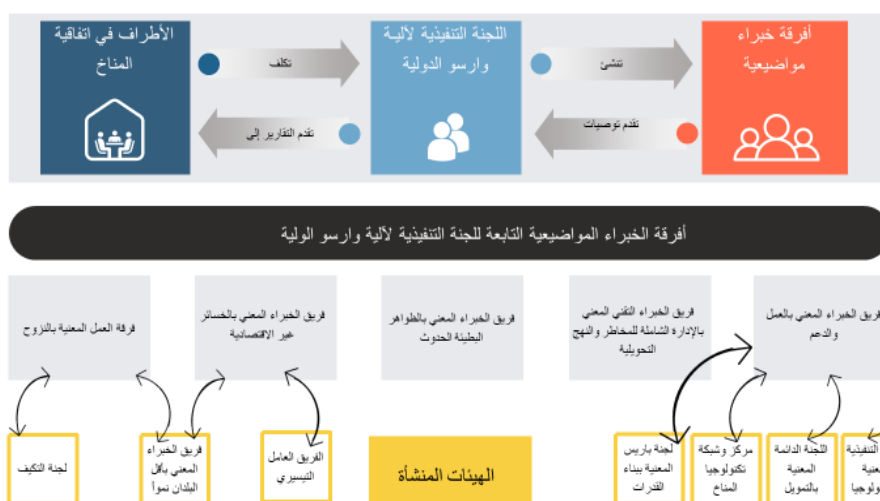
الأطراف في اتفاقية المناخ

اللجنة التنفيذية لآلية وارسو الدولية

أفرقة خبراء مواضيعية

تكلف

تنشئ

تقدم التقارير إلى

تقدم توصيات

أفرقة الخبراء المواضيعية التابعة للجنة التنفيذية لآلية وارسو الولية

فرقة العمل المعنية بالنزوح

فريق الخبراء المعني بالخسائر غير الاقتصادية

فريق الخبراء المعني بالظواهر البطيئة الحدوث

فريق الخبراء التقني المعني بالإدارة الشاملة للمخاطر والنهج التحويلية

فريق الخبراء المعني بالعمل والدعم

لجنة التكيف

فريق الخبراء المعني بأقل البلدان نمواً

الفريق العامل التيسيري

الهيئات المنشأة

لجنة باريس المعنية ببناء القدرات

مركز وشبكة تكنولوجيا المناخ

اللجنة الدائمة المعنية بالتمويل

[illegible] التنفيذية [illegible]نية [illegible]ولوجيا